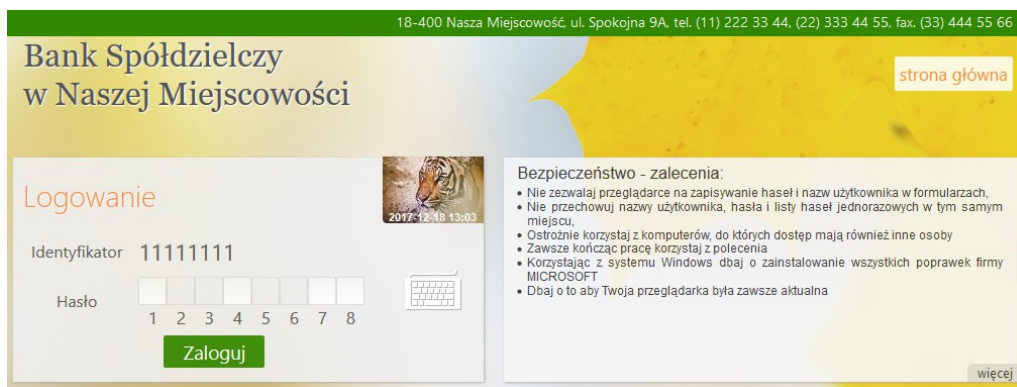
18-400 Nasza Miejscowość, ul. Spokojna 9A, tel. (11) 222 33 44, (22) 333 44 55, fax. (33) 444 55 66

Bank Spółdzielczy
w Naszej Miejscowości

strona główna

Logowanie

2017-12-18 13:03

Identyfikator 11111111

Hasło

1 2 3 4 5 6 7 8

Zaloguj

Bezpieczeństwo - zalecenia:

- Nie zezwalaj przeglądarce na zapisywanie haseł i nazw użytkownika w formularzach,
- Nie przechowuj nazwy użytkownika, hasła i listy haseł jednorazowych w tym samym miejscu,
- Ostrożnie korzystaj z komputerów, do których dostęp mają również inne osoby
- Zawsze kończąc pracę korzystaj z polecenia
- Korzystając z systemu Windows dbaj o zainstalowanie wszystkich poprawek firmy MICROSOFT
- Dbaj o to aby Twoja przeglądarka była zawsze aktualna

więcej